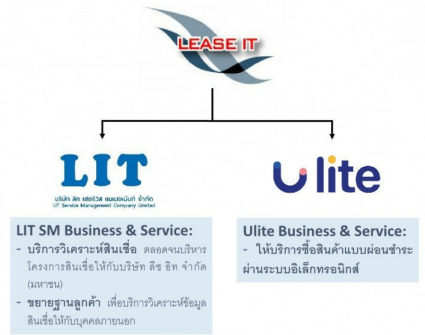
LEASE IT

LIT
บริษัท ลิท เซอร์วิส แมเนจเม้นท์ จำกัด
LIT Service Management Company Limited

Ulite

LIT SM Business & Service:
- บริการวิเคราะห์สินเชื่อ ตลอดจนบริหารโครงการสินเชื่อให้กับบริษัท ลีซ อิท จำกัด (มหาชน)
- ขยายฐานลูกค้า เพื่อบริการวิเคราะห์ข้อมูลสินเชื่อให้กับบุคคลภายนอก

Ulite Business & Service:
- ให้บริการซื้อสินค้าแบบผ่อนชำระผ่านระบบอิเล็กทรอนิกส์